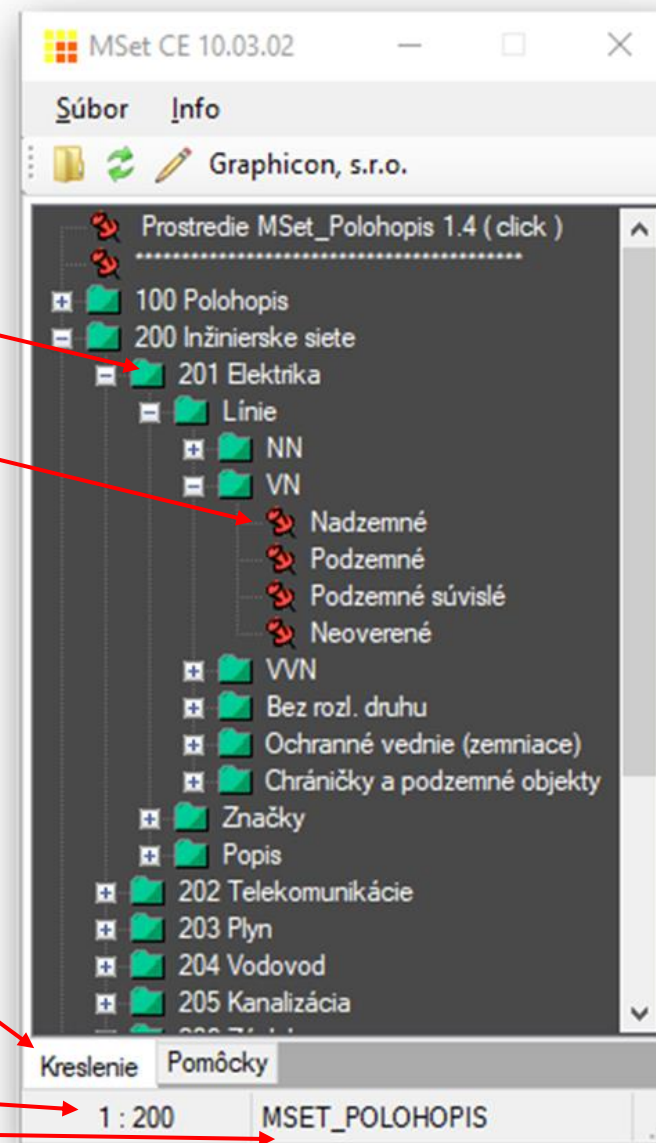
MSet CE 10.03.02

Súbor Info

Graphicon, s.r.o.

Prostredie MSet_Polohopis 1.4 ( click )
*******************************************
100 Polohopis
200 Inžinierske siete
201 Elektrika
Línie
NN
VN
Nadzemné
Podzemné
Podzemné súvislé
Neoverené
VVN
Bez rozl. druhu
Ochranné vednie (zemniace)
Chráničky a podzemné objekty
Značky
Popis
202 Telekomunikácie
203 Plyn
204 Vodovod
205 Kanalizácia
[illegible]

Kreslenie Pomôcky

1 : 200 MSET_POLOHOPIS